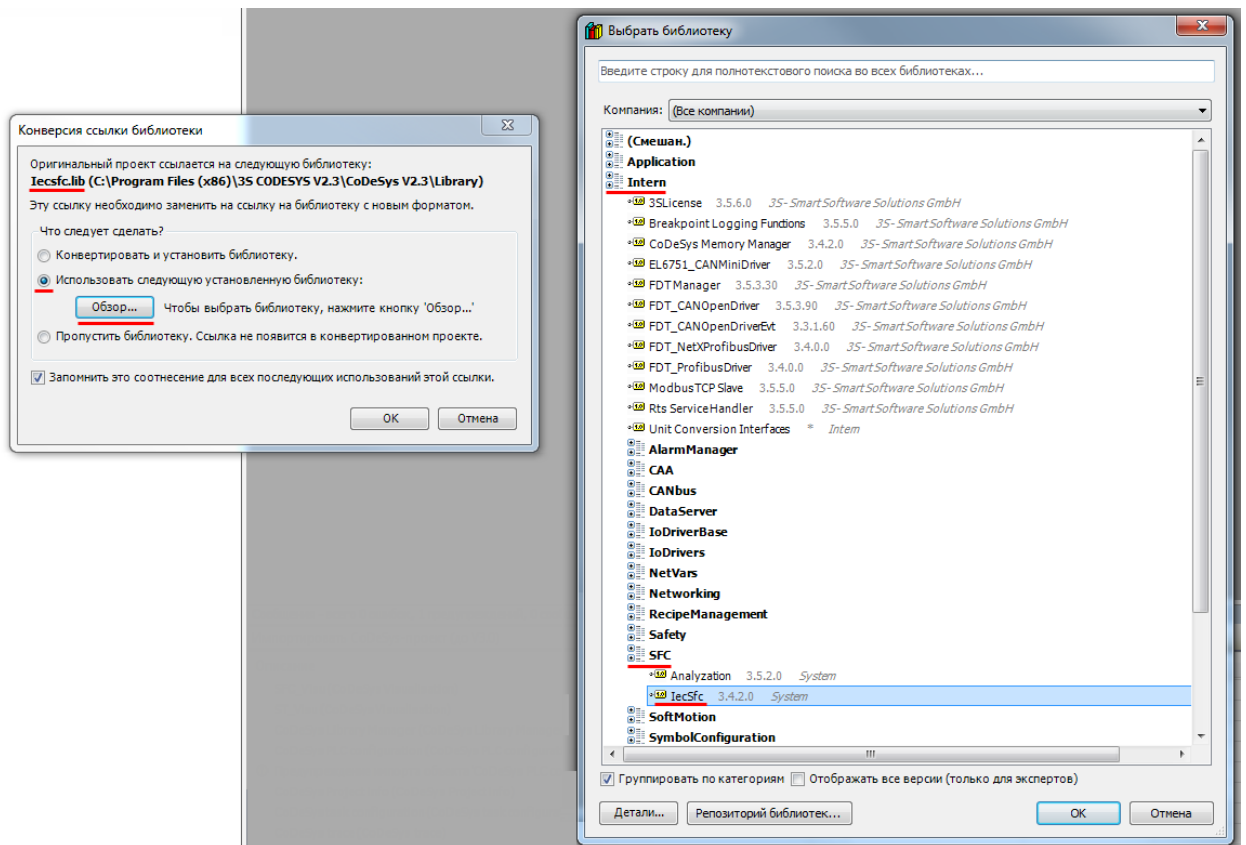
Конверсия ссылки библиотеки

Оригинальный проект ссылается на следующую библиотеку:
Iecsfc.lib (C:\Program Files (x86)\3S CODESYS V2.3\CoDeSys V2.3\Library)
Эту ссылку необходимо заменить на ссылку на библиотеку с новым форматом.

Что следует сделать?
Конвертировать и установить библиотеку.
Использовать следующую установленную библиотеку:
Обзор... Чтобы выбрать библиотеку, нажмите кнопку 'Обзор...'
Пропустить библиотеку. Ссылка не появится в конвертированном проекте.

Запомнить это соотношение для всех последующих использований этой ссылки.

OK Отмена

Выбрать библиотеку

Введите строку для полнотекстового поиска во всех библиотеках...

Компания: (Все компании)

(Смешан.)
Application
Intern
3SLicense 3.5.6.0 3S- Smart Software Solutions GmbH
Breakpoint Logging Functions 3.5.5.0 3S- Smart Software Solutions GmbH
CoDeSys Memory Manager 3.4.2.0 3S- Smart Software Solutions GmbH
EL6751_CANMiniDriver 3.5.2.0 3S- Smart Software Solutions GmbH
FDT Manager 3.5.3.30 3S- Smart Software Solutions GmbH
FDT_CANOpenDriver 3.5.3.90 3S- Smart Software Solutions GmbH
FDT_CANOpenDriverEvt 3.3.1.60 3S- Smart Software Solutions GmbH
FDT_NetXProfibusDriver 3.4.0.0 3S- Smart Software Solutions GmbH
FDT_ProfibusDriver 3.4.0.0 3S- Smart Software Solutions GmbH
ModbusTCP Slave 3.5.5.0 3S- Smart Software Solutions GmbH
Rts ServiceHandler 3.5.5.0 3S- Smart Software Solutions GmbH
Unit Conversion Interfaces * Intern
AlarmManager
CAA
CANbus
DataServer
IoDriverBase
IoDrivers
NetVars
Networking
RecipeManagement
Safety
SFC
Analyzation 3.5.2.0 System
IecSfc 3.4.2.0 System
SoftMotion
SymbolConfiguration

Группировать по категориям Отображать все версии (только для экспертов)

Детали... Репозиторий библиотек... OK Отмена